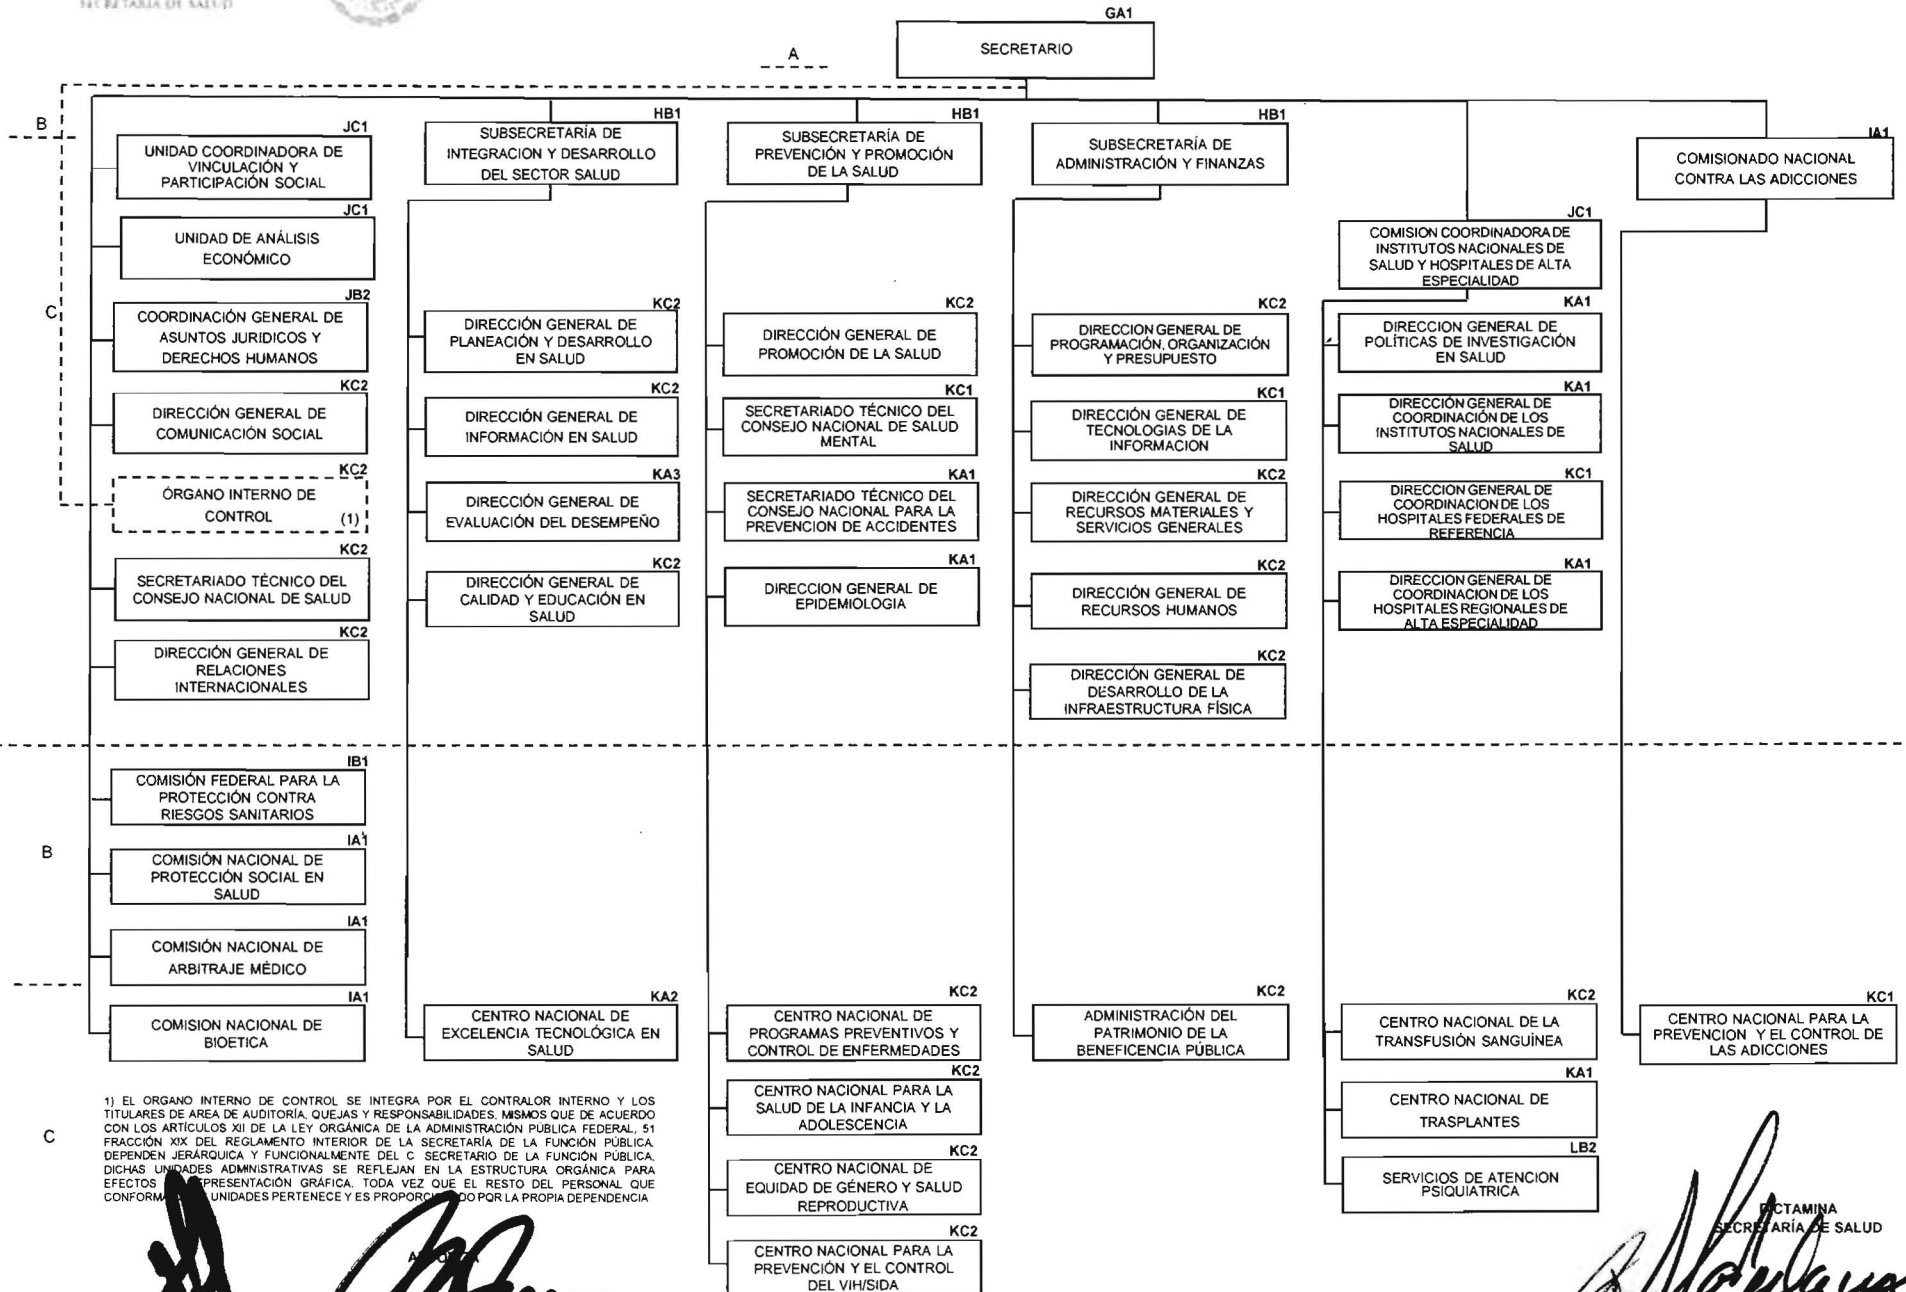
SECRETARÍA DE SALUD

GA1
SECRETARIO

A

B

C

JC1
UNIDAD COORDINADORA DE VINCULACIÓN Y PARTICIPACIÓN SOCIAL

JC1
UNIDAD DE ANÁLISIS ECONÓMICO

JB2
COORDINACIÓN GENERAL DE ASUNTOS JURIDICOS Y DERECHOS HUMANOS

KC2
DIRECCIÓN GENERAL DE COMUNICACIÓN SOCIAL

KC2
ÓRGANO INTERNO DE CONTROL (1)

KC2
SECRETARIADO TÉCNICO DEL CONSEJO NACIONAL DE SALUD

KC2
DIRECCIÓN GENERAL DE RELACIONES INTERNACIONALES

HB1
SUBSECRETARÍA DE INTEGRACION Y DESARROLLO DEL SECTOR SALUD

KC2
DIRECCIÓN GENERAL DE PLANEACIÓN Y DESARROLLO EN SALUD

KC2
DIRECCIÓN GENERAL DE INFORMACIÓN EN SALUD

KA3
DIRECCIÓN GENERAL DE EVALUACIÓN DEL DESEMPEÑO

KC2
DIRECCIÓN GENERAL DE CALIDAD Y EDUCACIÓN EN SALUD

HB1
SUBSECRETARÍA DE PREVENCIÓN Y PROMOCIÓN DE LA SALUD

KC2
DIRECCIÓN GENERAL DE PROMOCIÓN DE LA SALUD

KC1
SECRETARIADO TÉCNICO DEL CONSEJO NACIONAL DE SALUD MENTAL

KA1
SECRETARIADO TÉCNICO DEL CONSEJO NACIONAL PARA LA PREVENCION DE ACCIDENTES

KA1
DIRECCION GENERAL DE EPIDEMIOLOGIA

HB1
SUBSECRETARÍA DE ADMINISTRACIÓN Y FINANZAS

KC2
DIRECCION GENERAL DE PROGRAMACIÓN, ORGANIZACIÓN Y PRESUPUESTO

KC1
DIRECCIÓN GENERAL DE TECNOLOGIAS DE LA INFORMACION

KC2
DIRECCIÓN GENERAL DE RECURSOS MATERIALES Y SERVICIOS GENERALES

KC2
DIRECCIÓN GENERAL DE RECURSOS HUMANOS

KC2
DIRECCIÓN GENERAL DE DESARROLLO DE LA INFRAESTRUCTURA FÍSICA

JC1
COMISION COORDINADORA DE INSTITUTOS NACIONALES DE SALUD Y HOSPITALES DE ALTA ESPECIALIDAD

KA1
DIRECCION GENERAL DE POLÍTICAS DE INVESTIGACIÓN EN SALUD

KA1
DIRECCIÓN GENERAL DE COORDINACIÓN DE LOS INSTITUTOS NACIONALES DE SALUD

KC1
DIRECCION GENERAL DE COORDINACION DE LOS HOSPITALES FEDERALES DE REFERENCIA

KA1
DIRECCION GENERAL DE COORDINACION DE LOS HOSPITALES REGIONALES DE ALTA ESPECIALIDAD

IA1
COMISIONADO NACIONAL CONTRA LAS ADICCIONES

IB1
COMISIÓN FEDERAL PARA LA PROTECCIÓN CONTRA RIESGOS SANITARIOS

IA1
COMISIÓN NACIONAL DE PROTECCIÓN SOCIAL EN SALUD

IA1
COMISIÓN NACIONAL DE ARBITRAJE MÉDICO

IA1
COMISION NACIONAL DE BIOETICA

KA2
CENTRO NACIONAL DE EXCELENCIA TECNOLÓGICA EN SALUD

KC2
CENTRO NACIONAL DE PROGRAMAS PREVENTIVOS Y CONTROL DE ENFERMEDADES

KC2
CENTRO NACIONAL PARA LA SALUD DE LA INFANCIA Y LA ADOLESCENCIA

KC2
CENTRO NACIONAL DE EQUIDAD DE GÉNERO Y SALUD REPRODUCTIVA

KC2
CENTRO NACIONAL PARA LA PREVENCIÓN Y EL CONTROL DEL VIH/SIDA

KC2
ADMINISTRACIÓN DEL PATRIMONIO DE LA BENEFICENCIA PÚBLICA

KC2
CENTRO NACIONAL DE LA TRANSFUSIÓN SANGUÍNEA

KA1
CENTRO NACIONAL DE TRASPLANTES

LB2
SERVICIOS DE ATENCION PSIQUIATRICA

KC1
CENTRO NACIONAL PARA LA PREVENCION Y EL CONTROL DE LAS ADICCIONES

1) EL ORGANO INTERNO DE CONTROL SE INTEGRA POR EL CONTRALOR INTERNO Y LOS TITULARES DE AREA DE AUDITORÍA, QUEJAS Y RESPONSABILIDADES, MISMOS QUE DE ACUERDO CON LOS ARTÍCULOS XII DE LA LEY ORGÁNICA DE LA ADMINISTRACIÓN PÚBLICA FEDERAL, 51 FRACCIÓN XIX DEL REGLAMENTO INTERIOR DE LA SECRETARÍA DE LA FUNCIÓN PÚBLICA. DEPENDEN JERÁRQUICA Y FUNCIONALMENTE DEL C. SECRETARIO DE LA FUNCIÓN PÚBLICA. DICHAS UNIDADES ADMINISTRATIVAS SE REFLEJAN EN LA ESTRUCTURA ORGÁNICA PARA EFECTOS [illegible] REPRESENTACIÓN GRÁFICA, TODA VEZ QUE EL RESTO DEL PERSONAL QUE CONFORMA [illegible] UNIDADES PERTENECE Y ES PROPORC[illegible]DO POR LA PROPIA DEPENDENCIA

A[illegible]

DICTAMINA
SECRETARÍA DE SALUD